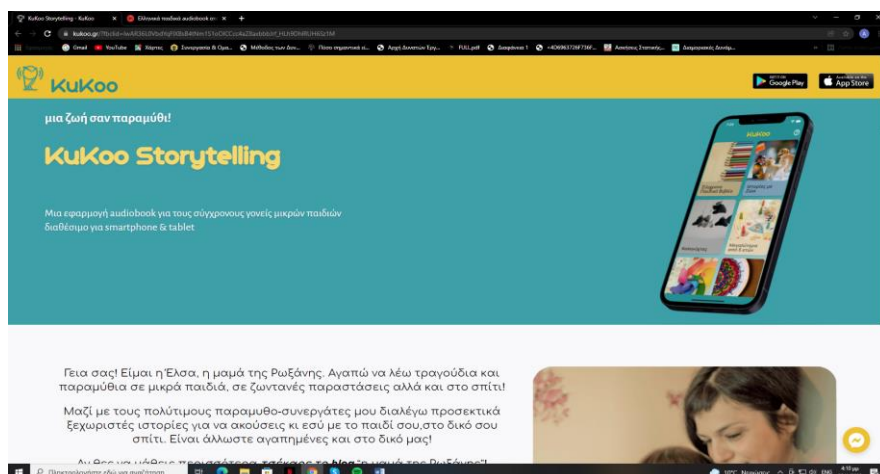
KuKoo Storytelling - KuKoo
Ελληνικά παιδικά audiobook σε
kukoo.gr/?fbclid=IwAR36U0hd9qfXBxB4lWm151oCKCCccAs2laabbbbH_HUrl0hMUH6l21M
Gmail YouTube Χάρτες

KuKoo

Google Play
App Store

μια ζωή σαν παραμύθι!

KuKoo Storytelling

Μια εφαρμογή audiobook για τους σύγχρονους γονείς μικρών παιδιών διαθέσιμο για smartphone & tablet

Γεια σας! Είμαι η Έλσα, η μαμά της Ρωξάνης. Αγαπώ να λέω τραγούδια και παραμύθια σε μικρά παιδιά, σε ζωντανές παραστάσεις αλλά και στο σπίτι!

Μαζί με τους πολύτιμους παραμυθο-συνεργάτες μου διαλέγω προσεκτικά ξεχωριστές ιστορίες για να ακούσεις κι εσύ με το παιδί σου,στο δικό σου σπίτι. Είναι άλλωστε αγαπημένες και στο δικό μας!

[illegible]

Πληκτρολογήστε εδώ για αναζήτηση
ENG